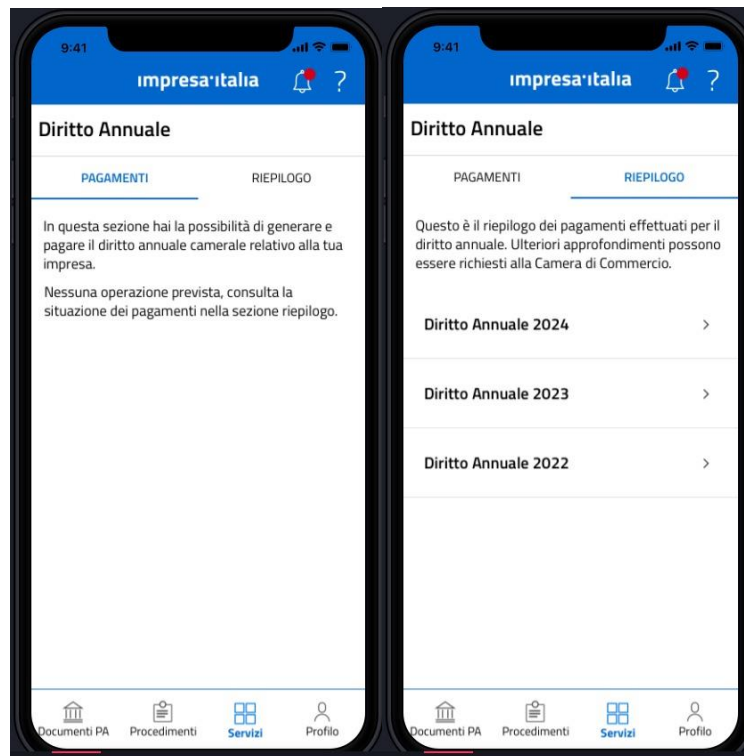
9:41

impresa·italia

?

Diritto Annuale

PAGAMENTI

RIEPILOGO

In questa sezione hai la possibilità di generare e pagare il diritto annuale camerale relativo alla tua impresa.

Nessuna operazione prevista, consulta la situazione dei pagamenti nella sezione riepilogo.

Documenti PA

Procedimenti

Servizi

Profilo

9:41

impresa·italia

?

Diritto Annuale

PAGAMENTI

RIEPILOGO

Questo è il riepilogo dei pagamenti effettuati per il diritto annuale. Ulteriori approfondimenti possono essere richiesti alla Camera di Commercio.

Diritto Annuale 2024 >

Diritto Annuale 2023 >

Diritto Annuale 2022 >

Documenti PA

Procedimenti

Servizi

Profilo